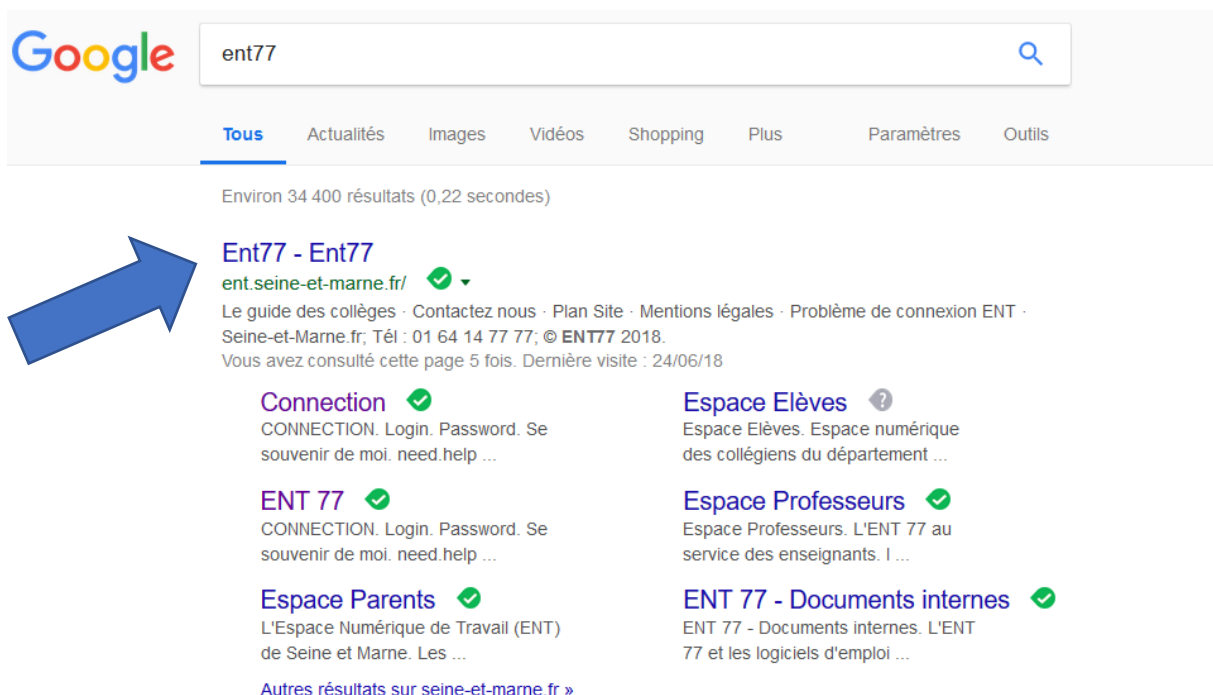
Google

ent77

Tous Actualités Images Vidéos Shopping Plus Paramètres Outils

Environ 34 400 résultats (0,22 secondes)

Ent77 - Ent77
ent.seine-et-marne.fr/
Le guide des collèges · Contactez nous · Plan Site · Mentions légales · Problème de connexion ENT · Seine-et-Marne.fr; Tél : 01 64 14 77 77; © ENT77 2018.
Vous avez consulté cette page 5 fois. Dernière visite : 24/06/18

Connection
CONNECTION. Login. Password. Se souvenir de moi. need.help ...

Espace Elèves
Espace Elèves. Espace numérique des collégiens du département ...

ENT 77
CONNECTION. Login. Password. Se souvenir de moi. need.help ...

Espace Professeurs
Espace Professeurs. L'ENT 77 au service des enseignants. I ...

Espace Parents
L'Espace Numérique de Travail (ENT) de Seine et Marne. Les ...

ENT 77 - Documents internes
ENT 77 - Documents internes. L'ENT 77 et les logiciels d'emploi ...

Autres résultats sur seine-et-marne.fr »